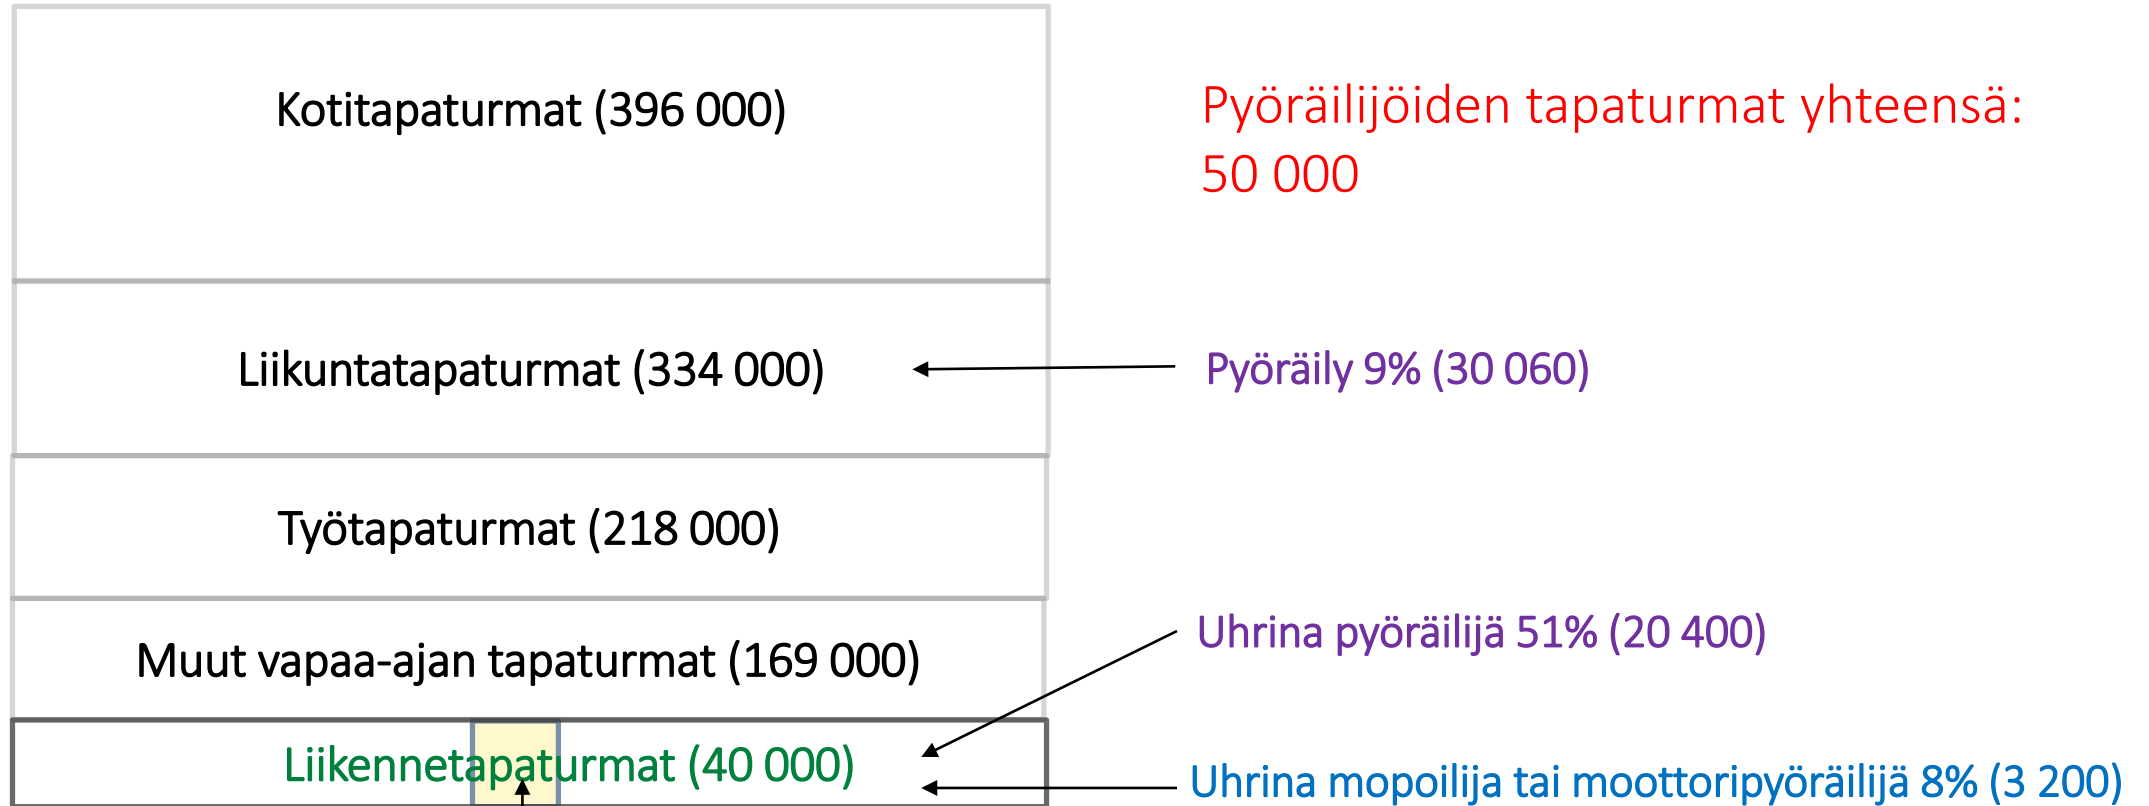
Kotitapaturmat (396 000)

Pyöräilijöiden tapaturmat yhteensä: 50 000

Liikuntatapaturmat (334 000)

Pyöräily 9% (30 060)

Työtapaturmat (218 000)

Muut vapaa-ajan tapaturmat (169 000)

Uhrina pyöräilijä 51% (20 400)

Liikennetapaturmat (40 000)

Uhrina mopoilija tai moottoripyöräilijä 8% (3 200)